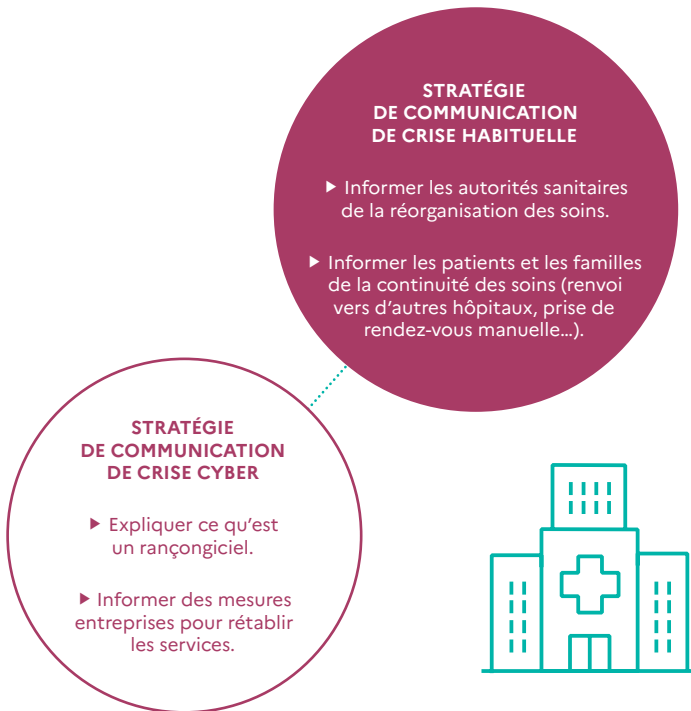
STRATÉGIE DE COMMUNICATION DE CRISE HABITUELLE

▶ Informer les autorités sanitaires de la réorganisation des soins.

▶ Informer les patients et les familles de la continuité des soins (renvoi vers d'autres hôpitaux, prise de rendez-vous manuelle...).

STRATÉGIE DE COMMUNICATION DE CRISE CYBER

▶ Expliquer ce qu'est un rançongiciel.

▶ Informer des mesures entreprises pour rétablir les services.